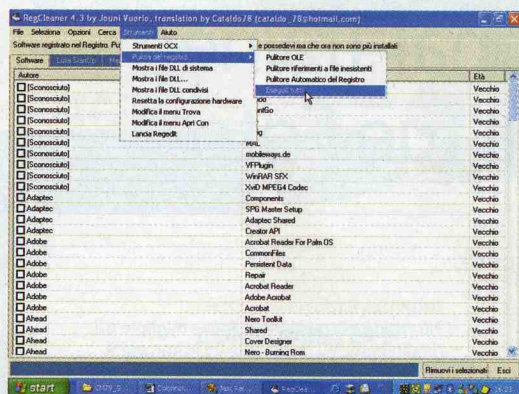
RegCleaner 4.3 by Jouni Vuorio, translation by Cataldo78 (cataldo_78@hotmail.com)

File Seleziona Opzioni Cerca Strumenti Aiuto

Software registrato nel Registro. Pu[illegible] e possedevi ma che ora non sono più installati

Software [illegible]

Strumenti OCX
Pulizia del Registro
Mostra i file DLL di sistema
Mostra i file DLL...
Mostra i file DLL condivisi
Resetta la configurazione hardware
Modifica il menu Trova
Modifica il menu Apri Con
Lancia Regedit

Pulitore OLE
Pulitore riferimenti a file inesistenti
Pulitore Automatico del Registro
Esegui tutto

| Autore | | Età |
|---|---|---|
| [Sconosciuto] | | Vecchio |
| [Sconosciuto] | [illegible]dio | Vecchio |
| [Sconosciuto] | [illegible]ontGo | Vecchio |
| [Sconosciuto] | | Vecchio |
| [Sconosciuto] | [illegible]g | Vecchio |
| [Sconosciuto] | MAL | Vecchio |
| [Sconosciuto] | mobileways.de | Vecchio |
| [Sconosciuto] | VFPlugin | Vecchio |
| [Sconosciuto] | WinRAR SFX | Vecchio |
| [Sconosciuto] | XviD MPEG4 Codec | Vecchio |
| Adaptec | Components | Vecchio |
| Adaptec | SPG Master Setup | Vecchio |
| Adaptec | Adaptec Shared | Vecchio |
| Adaptec | Creator API | Vecchio |
| Adobe | Acrobat Reader For Palm OS | Vecchio |
| Adobe | CommonFiles | Vecchio |
| Adobe | Persistent Data | Vecchio |
| Adobe | Repair | Vecchio |
| Adobe | Acrobat Reader | Vecchio |
| Adobe | Adobe Acrobat | Vecchio |
| Adobe | Acrobat | Vecchio |
| Ahead | Nero Toolkit | Vecchio |
| Ahead | Shared | Vecchio |
| Ahead | Cover Designer | Vecchio |
| Ahead | Nero - Burning Rom | Vecchio |

Rimuovi i selezionati Esci

start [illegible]